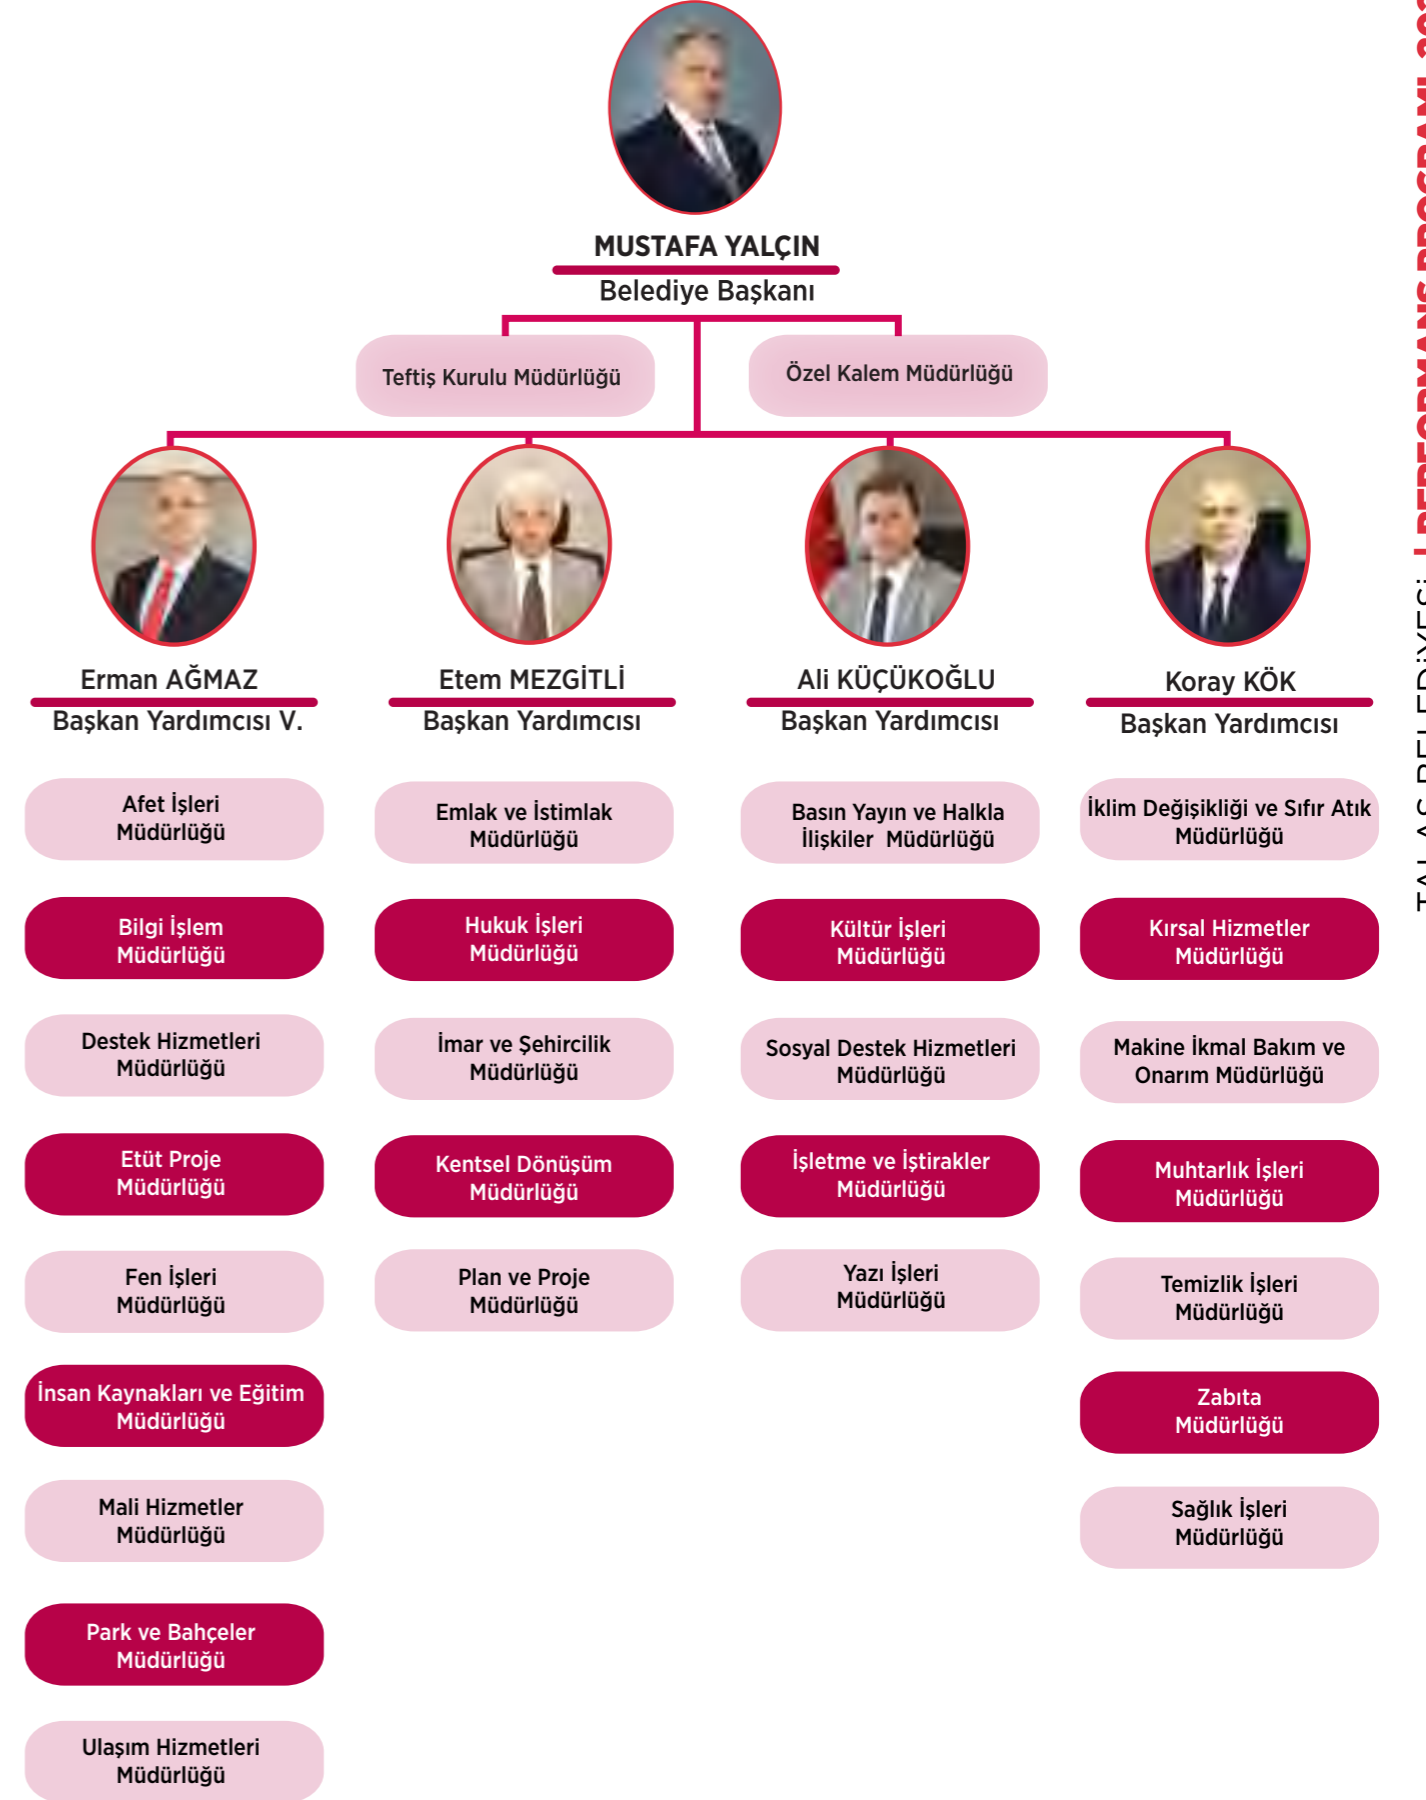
MUSTAFA YALÇIN
Belediye Başkanı

Teftiş Kurulu Müdürlüğü

Özel Kalem Müdürlüğü

Erman AĞMAZ
Başkan Yardımcısı V.

Etem MEZGİTLİ
Başkan Yardımcısı

Ali KÜÇÜKOĞLU
Başkan Yardımcısı

Koray KÖK
Başkan Yardımcısı

Afet İşleri Müdürlüğü

Bilgi İşlem Müdürlüğü

Destek Hizmetleri Müdürlüğü

Etüt Proje Müdürlüğü

Fen İşleri Müdürlüğü

İnsan Kaynakları ve Eğitim Müdürlüğü

Mali Hizmetler Müdürlüğü

Park ve Bahçeler Müdürlüğü

Ulaşım Hizmetleri Müdürlüğü

Emlak ve İstimlak Müdürlüğü

Hukuk İşleri Müdürlüğü

İmar ve Şehircilik Müdürlüğü

Kentsel Dönüşüm Müdürlüğü

Plan ve Proje Müdürlüğü

Basın Yayın ve Halkla İlişkiler Müdürlüğü

Kültür İşleri Müdürlüğü

Sosyal Destek Hizmetleri Müdürlüğü

İşletme ve İştirakler Müdürlüğü

Yazı İşleri Müdürlüğü

İklim Değişikliği ve Sıfır Atık Müdürlüğü

Kırsal Hizmetler Müdürlüğü

Makine İkmal Bakım ve Onarım Müdürlüğü

Muhtarlık İşleri Müdürlüğü

Temizlik İşleri Müdürlüğü

Zabıta Müdürlüğü

Sağlık İşleri Müdürlüğü

TALAS BELEDİYESİ | PERFORMANS PROGRAMI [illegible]